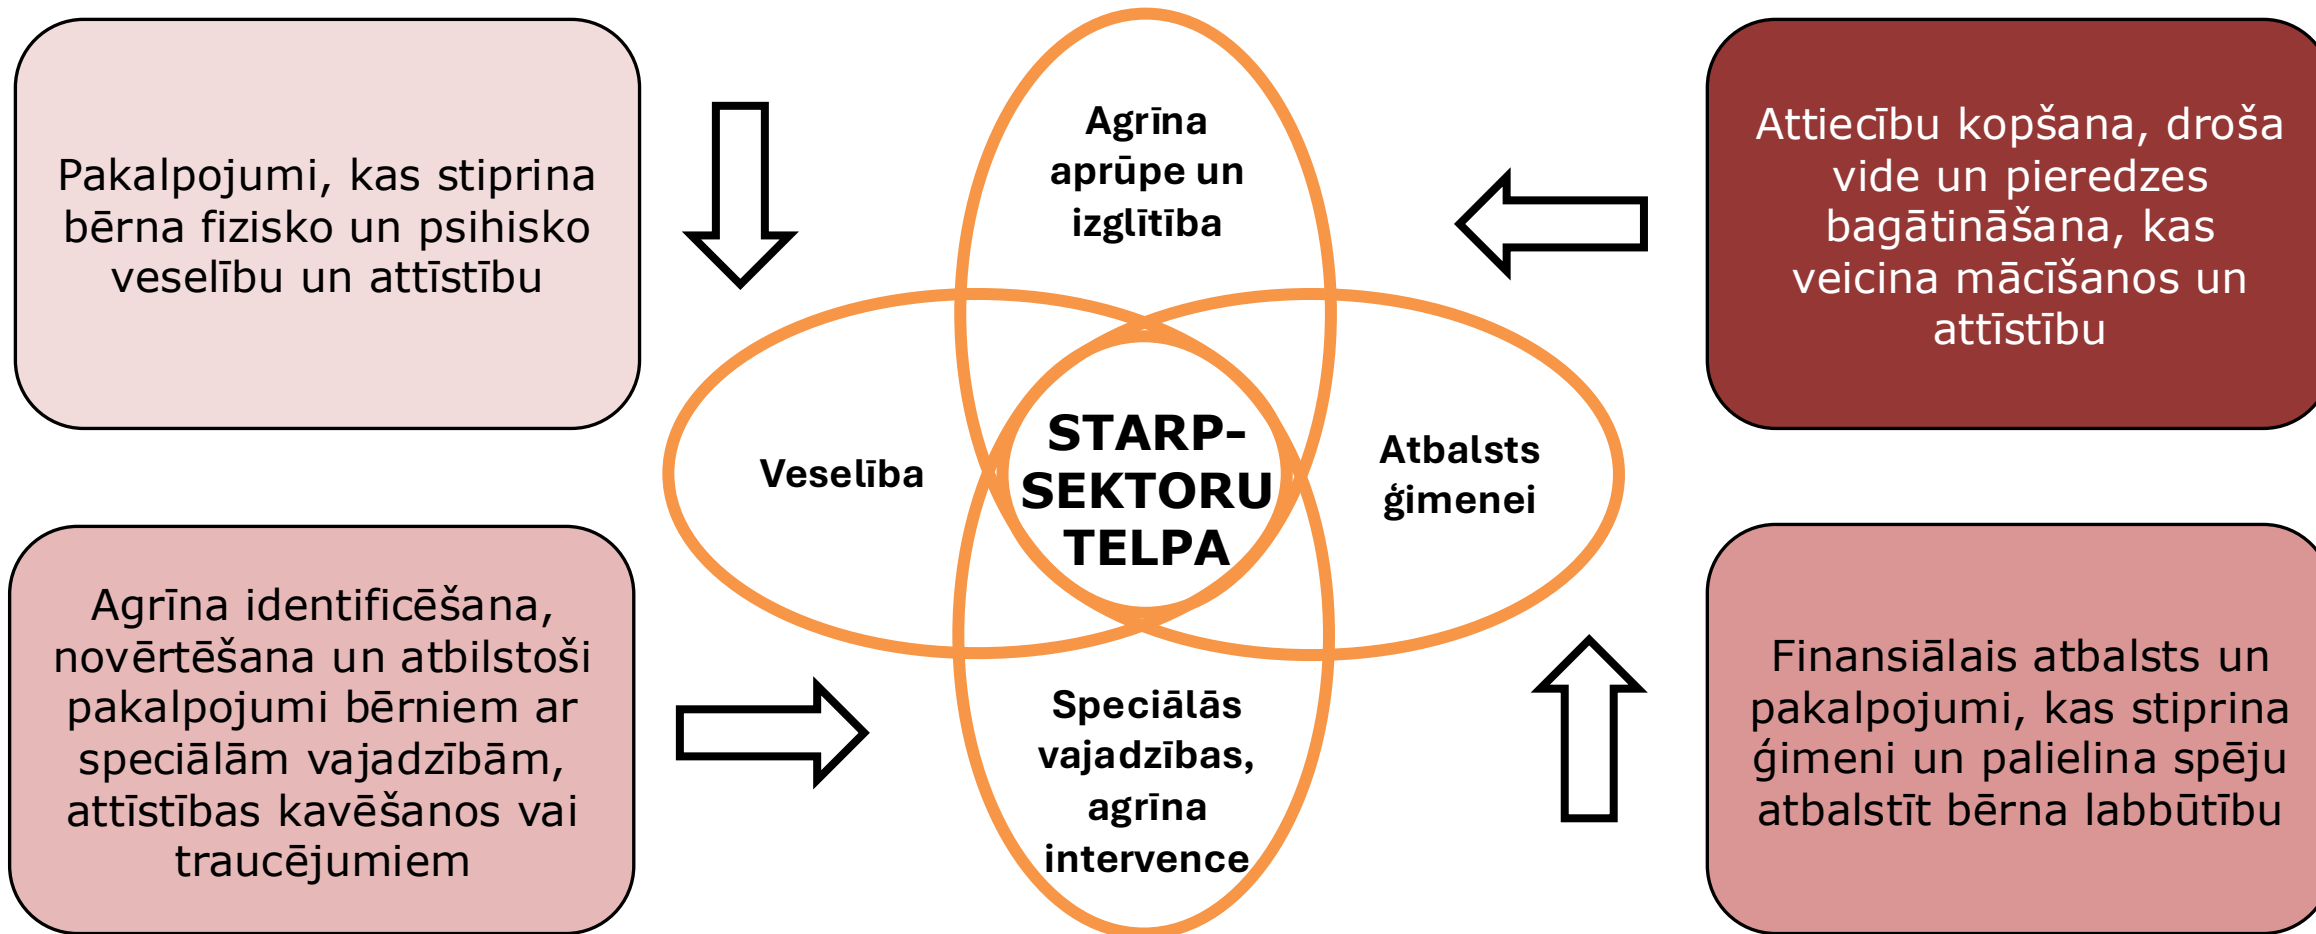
Pakalpojumi, kas stiprina bērna fizisko un psihisko veselību un attīstību

Agrīna aprūpe un izglītība

Attiecību kopšana, droša vide un pieredzes bagātināšana, kas veicina mācīšanos un attīstību

Veselība

STARP-SEKTORU TELPA

Atbalsts ģimenei

Agrīna identificēšana, novērtēšana un atbilstoši pakalpojumi bērniem ar speciālām vajadzībām, attīstības kavēšanos vai traucējumiem

Speciālās vajadzības, agrīna intervence

Finansiālais atbalsts un pakalpojumi, kas stiprina ģimeni un palielina spēju atbalstīt bērna labbūtību